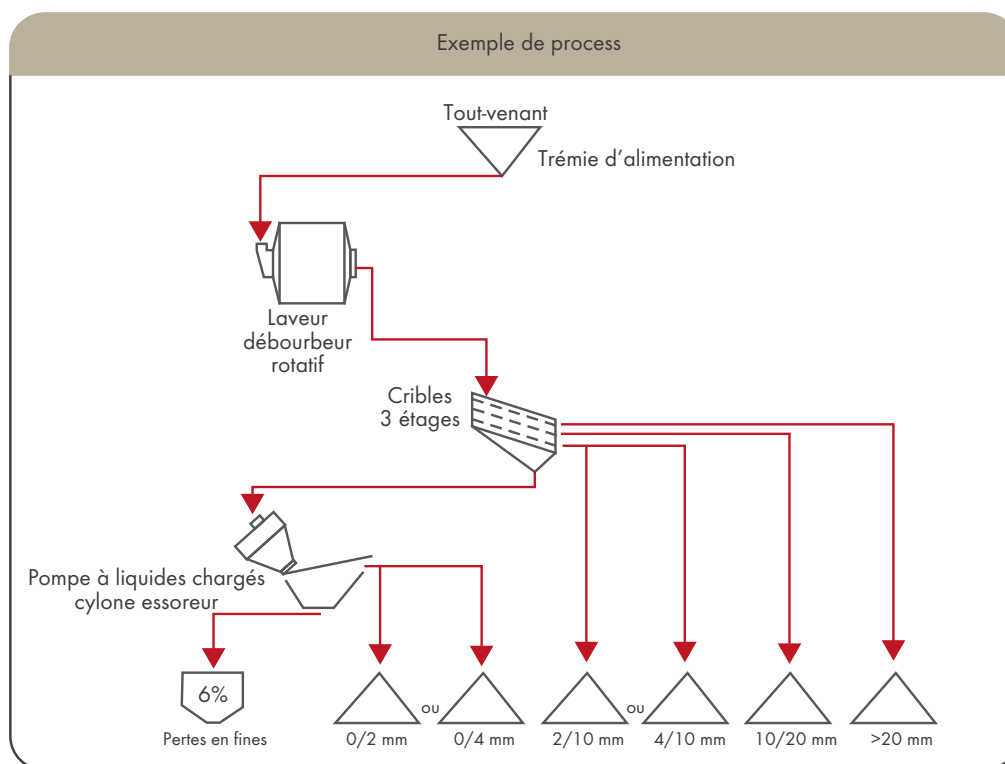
Exemple de process

Tout-venant

Trémie d'alimentation

Laveur débourbeur rotatif

Cribles 3 étages

Pompe à liquides chargés cylone essoreur

6%

Pertes en fines

0/2 mm

ou

0/4 mm

2/10 mm

ou

4/10 mm

10/20 mm

>20 mm